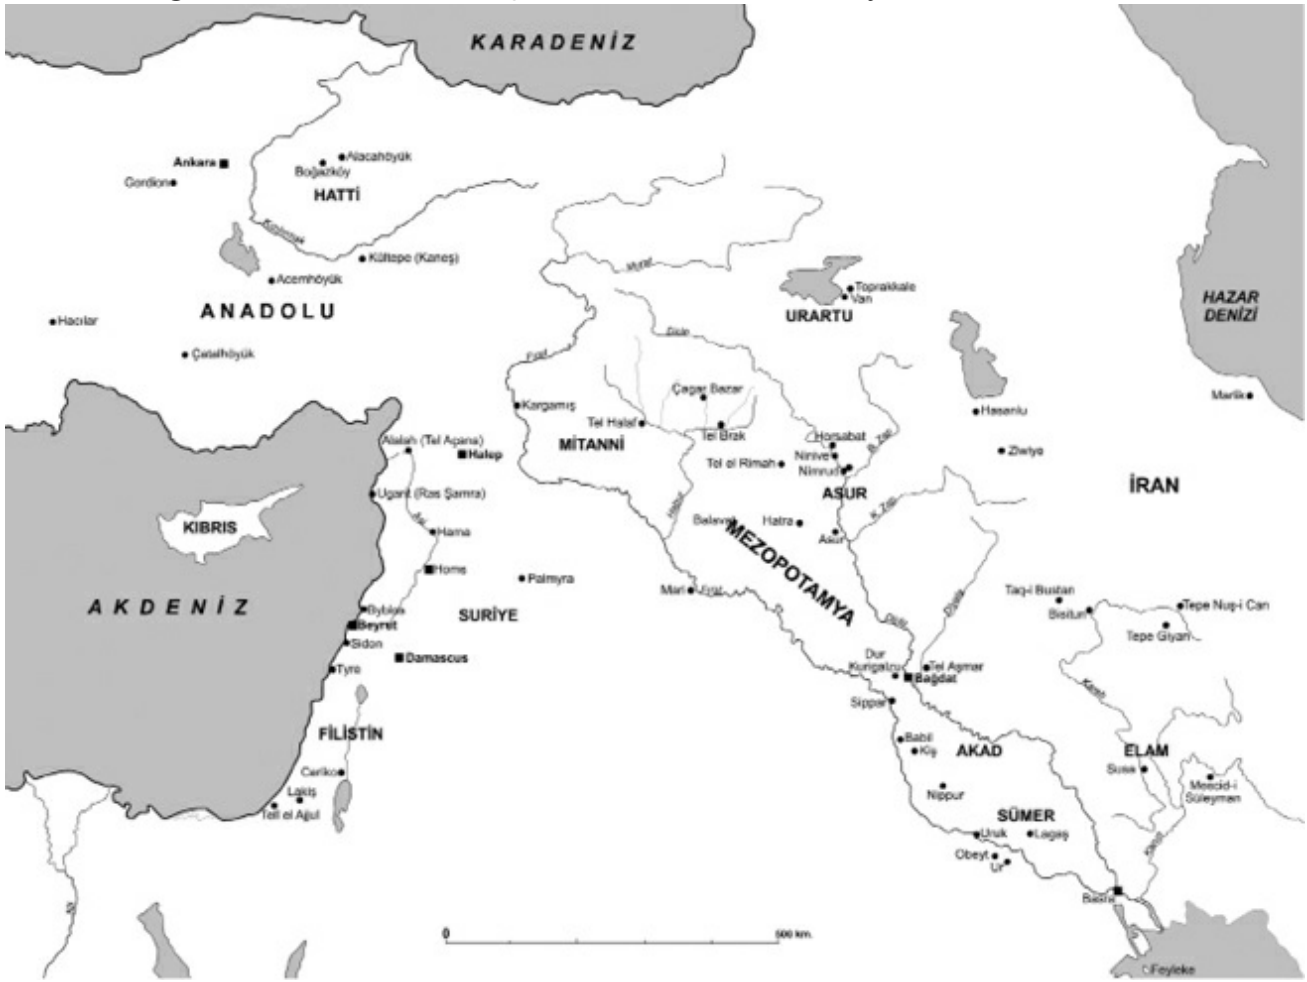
KARADENİZ

Ankara
Gordion
Alacahöyük
Boğazköy
HATTİ
Kızılırmak
Kültepe (Kaneş)
Acemhöyük
ANADOLU
Hacılar
Çatalhöyük

Murat
Fırat
Dicle
Topprakkale
Van
URARTU
HAZAR DENİZİ
Marlik
Hasanlu
Ziwiye
Kargamış
Çagar Bazar
Tel Halaf
Tel Brak
MİTANNİ
Horsabat
Ninive
Nimrud
Tel el Rimah
ASUR
B. Zap
K. Zap
İRAN
Alalah (Tel Açana)
Halep
Ugarit (Ras Şamra)
KIBRIS
Hama
Humus
Palmyra
Balavat
Hatra
Asur
MEZOPOTAMYA
AKDENİZ
Byblos
Beyrut
Sidon
Damascus
Tyre
SURİYE
Mari
Fırat
Dicle
Diyala
Taq-i Bustan
Bisitun
Tepe Nuş-i Can
Tepe Giyan
Dur Kurigalzu
Tel Asmar
Bağdat
Sippar
FİLİSTİN
Babil
Kiş
AKAD
Kerha
ELAM
Susa
Mescid-i Süleyman
Eriha
Lakiş
Tell el Ajjul
Nippur
SÜMER
Uruk
Lagaş
Obeyt
Ur
Basra
0
500 km.
Feyleke